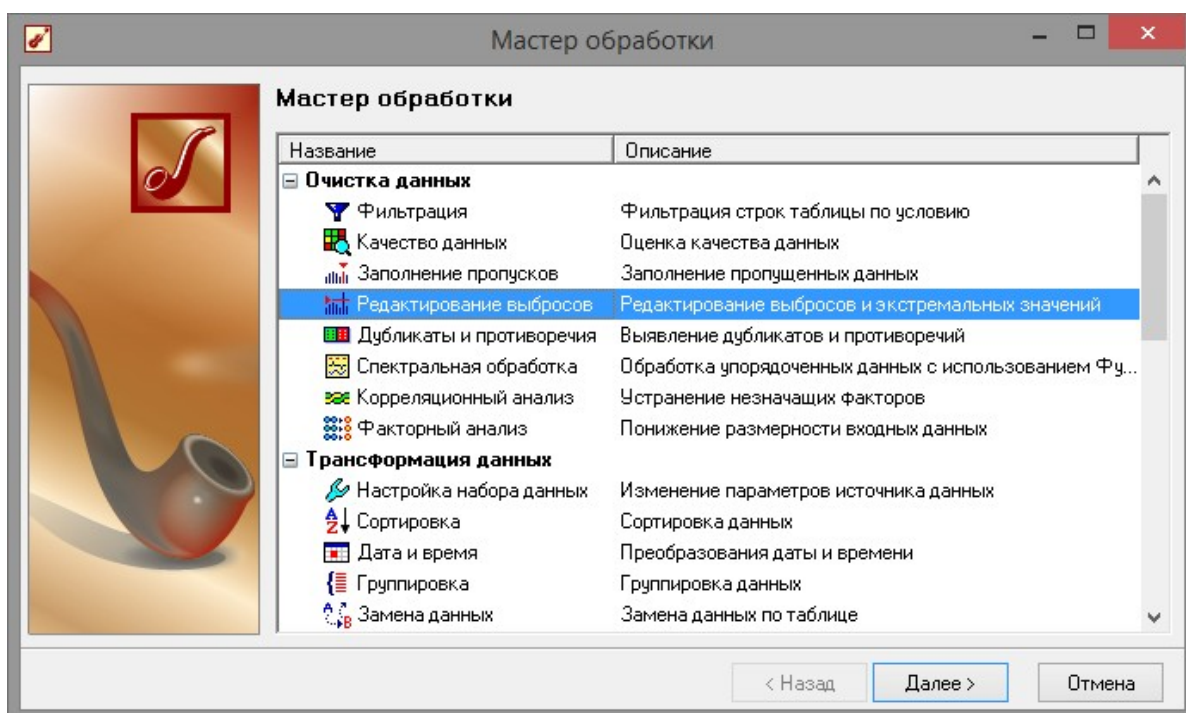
Мастер обработки

Мастер обработки

| Название | Описание |
|---|---|
| Очистка данных | |
| Фильтрация | Фильтрация строк таблицы по условию |
| Качество данных | Оценка качества данных |
| Заполнение пропусков | Заполнение пропущенных данных |
| Редактирование выбросов | Редактирование выбросов и экстремальных значений |
| Дубликаты и противоречия | Выявление дубликатов и противоречий |
| Спектральная обработка | Обработка упорядоченных данных с использованием Фу... |
| Корреляционный анализ | Устранение незначащих факторов |
| Факторный анализ | Понижение размерности входных данных |
| Трансформация данных | |
| Настройка набора данных | Изменение параметров источника данных |
| Сортировка | Сортировка данных |
| Дата и время | Преобразования даты и времени |
| Группировка | Группировка данных |
| Замена данных | Замена данных по таблице |

< Назад Далее > Отмена